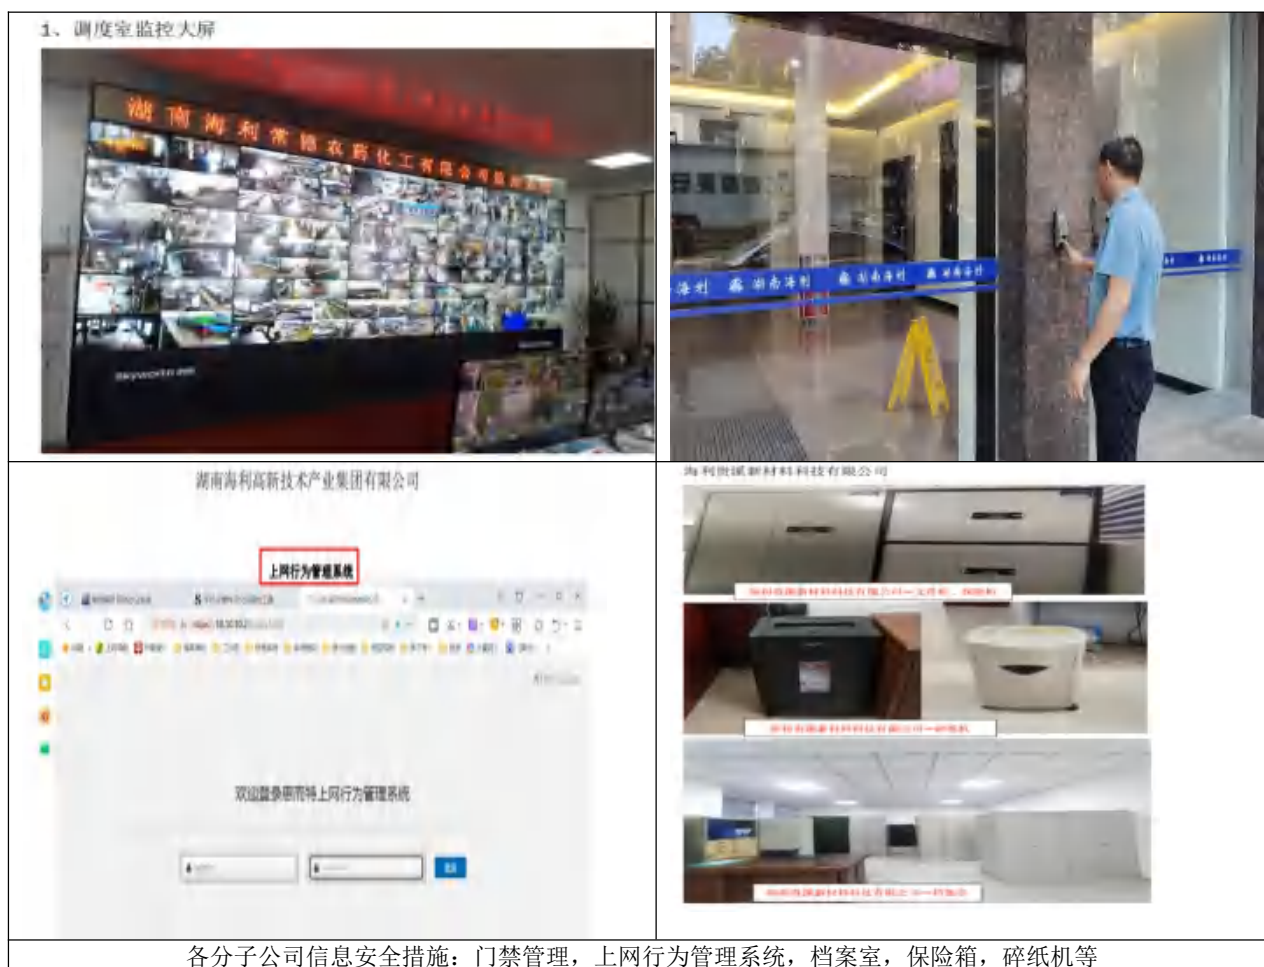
1、调度室监控大屏

湖南海利常德农药化工有限公司调度指挥中心

skyworth

海利 湖南海利 湖南海利 湖南海利

湖南海利高新技术产业集团有限公司

上网行为管理系统

欢迎登录图南特上网行为管理系统

登录

海利贵溪新材料科技有限公司

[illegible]

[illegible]

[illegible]

各分子公司信息安全措施：门禁管理，上网行为管理系统，档案室，保险箱，碎纸机等